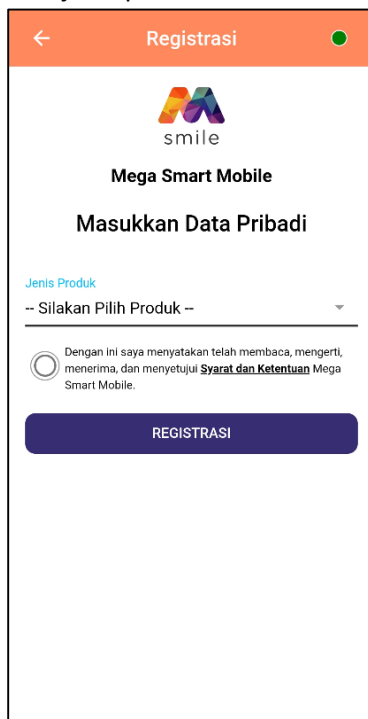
Registrasi

smile

Mega Smart Mobile

Masukkan Data Pribadi

Jenis Produk
-- Silakan Pilih Produk --

Dengan ini saya menyatakan telah membaca, mengerti, menerima, dan menyetujui Syarat dan Ketentuan Mega Smart Mobile.

REGISTRASI